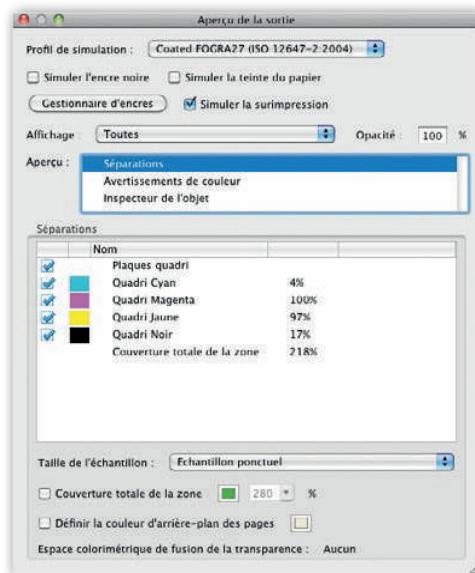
Aperçu de la sortie

Profil de simulation : Coated FOGRA27 (ISO 12647-2:2004)

Simuler l'encre noire
Simuler la teinte du papier

Gestionnaire d'encres
Simuler la surimpression

Affichage : Toutes
Opacité : 100 %

Aperçu :
Séparations
Avertissements de couleur
Inspecteur de l'objet

Séparations

| | | Nom | |
|---|---|---|---|
| | | Plaques quadri | |
| | | Quadri Cyan | 4% |
| | | Quadri Magenta | 100% |
| | | Quadri Jaune | 97% |
| | | Quadri Noir | 17% |
| | | Couverture totale de la zone | 218% |

Taille de l'échantillon : Echantillon ponctuel

Couverture totale de la zone 280 %

Définir la couleur d'arrière-plan des pages

Espace colorimétrique de fusion de la transparence : Aucun